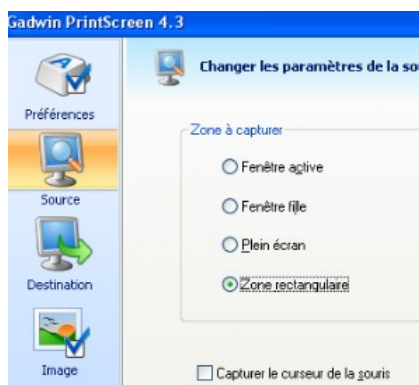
Gadwin PrintScreen 4.3

Préférences

Source

Destination

Image

Changer les paramètres de la sou

Zone à capturer

Fenêtre active

Fenêtre fille

Plein écran

Zone rectangulaire

Capturer le curseur de la souris